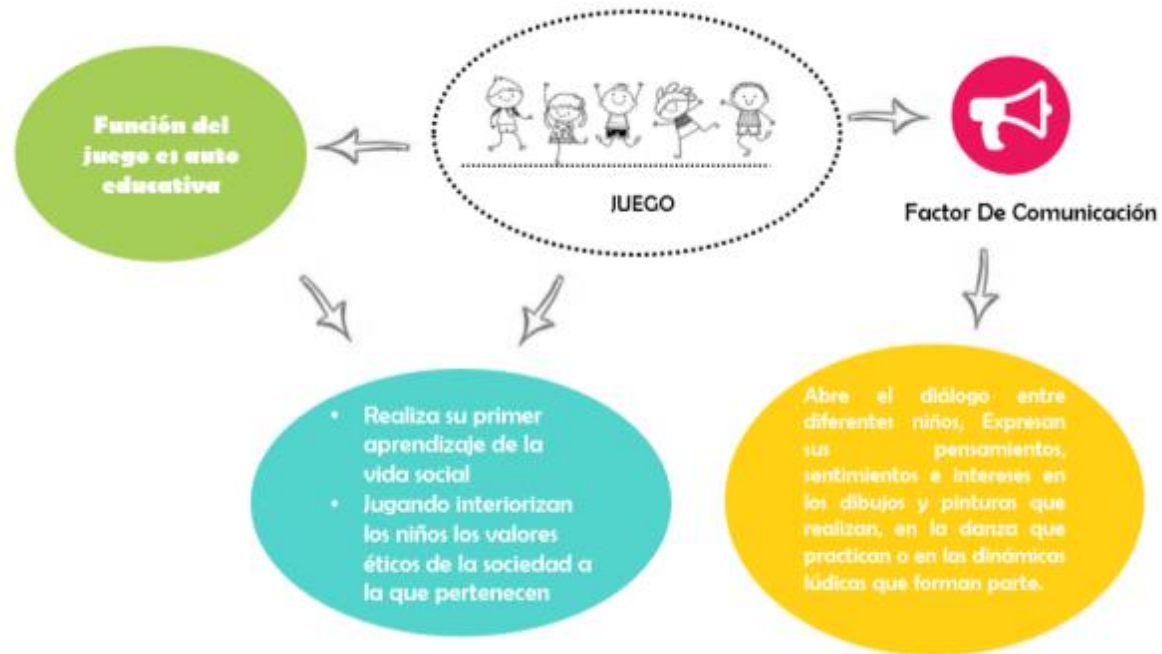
Función del juego es auto educativa

JUEGO

Factor De Comunicación

• Realiza su primer aprendizaje de la vida social
• Jugando interiorizan los niños los valores éticos de la sociedad a la que pertenecen

Abre el diálogo entre diferentes niños, Expresan sus pensamientos, sentimientos e intereses en los dibujos y pinturas que realizan, en la danza que practican o en las dinámicas lúdicas que forman parte.